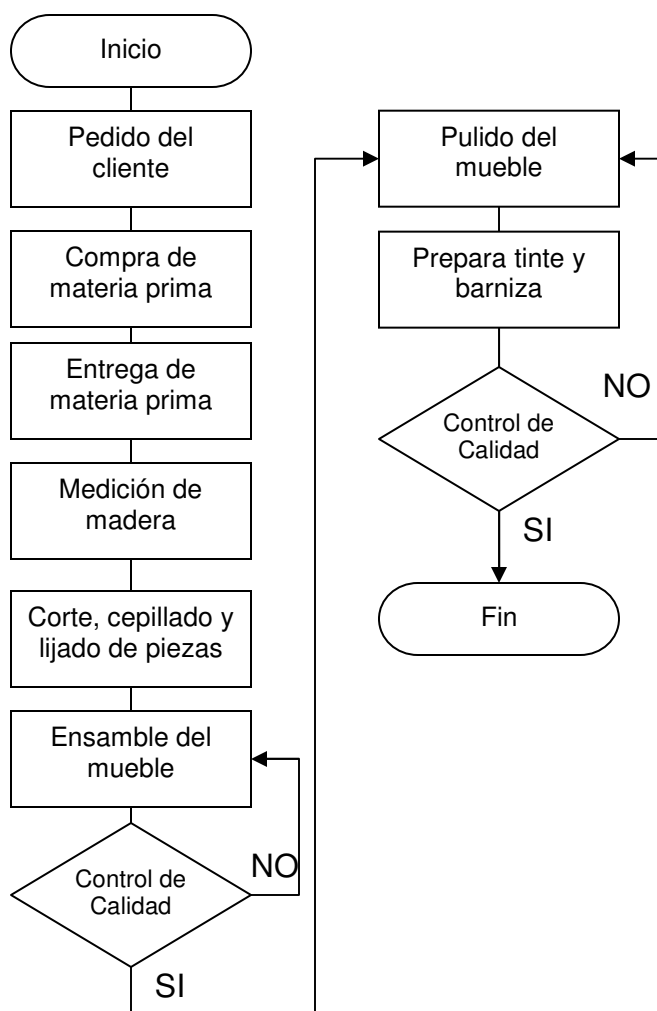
Inicio

Pedido del cliente

Compra de materia prima

Entrega de materia prima

Medición de madera

Corte, cepillado y lijado de piezas

Ensamble del mueble

Control de Calidad

NO

SI

Pulido del mueble

Prepara tinte y barniza

Control de Calidad

NO

SI

Fin